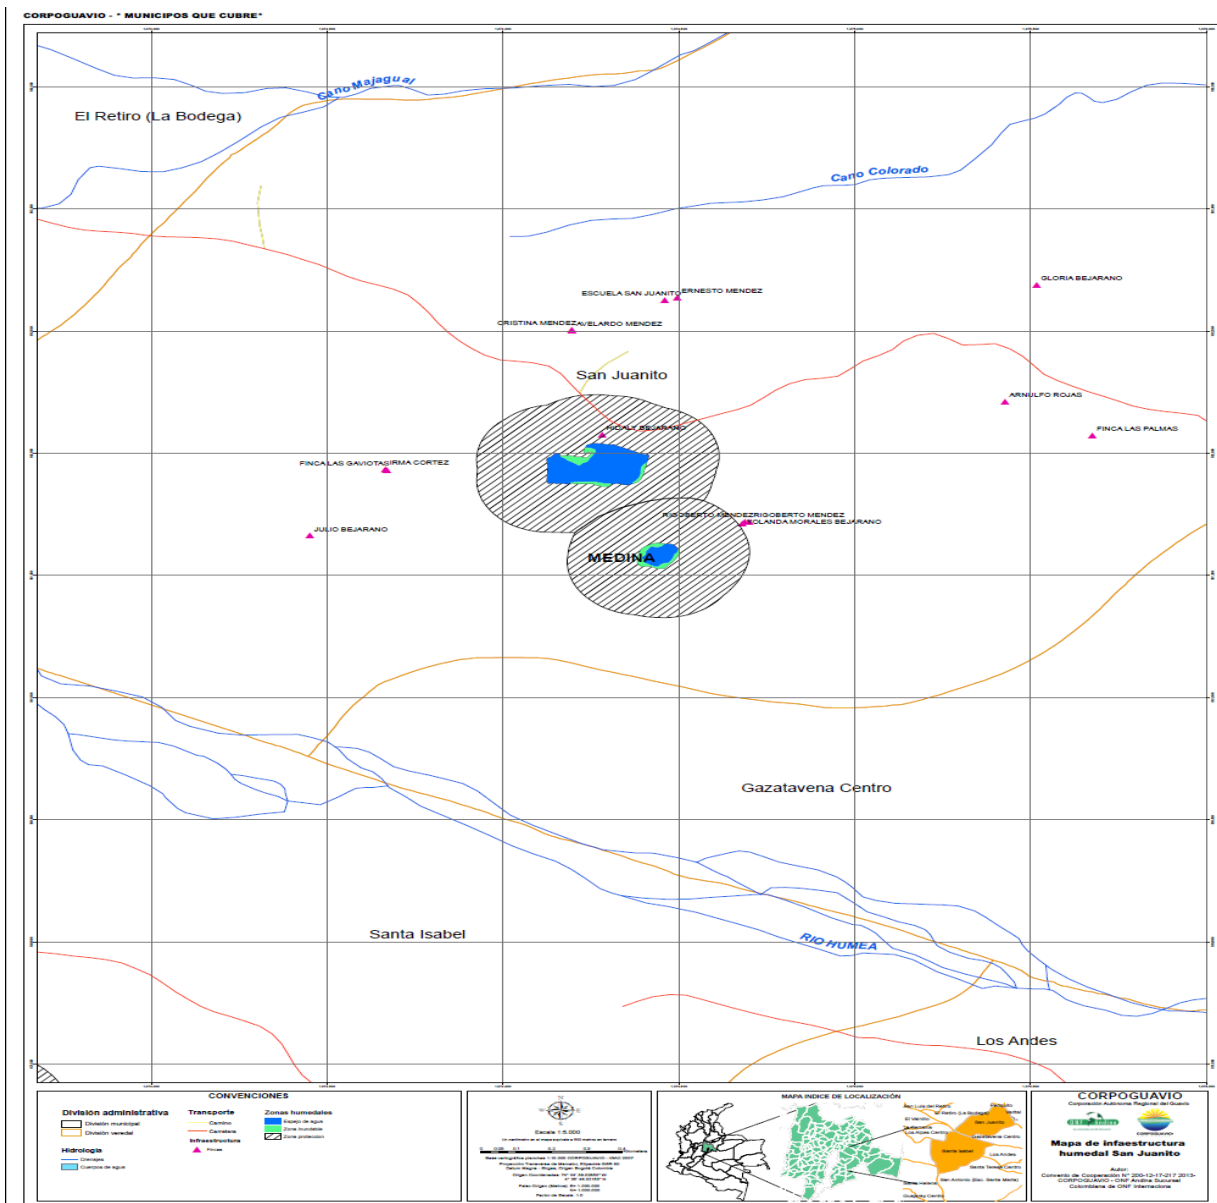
CORPOGUAVIO - " MUNICIPOS QUE CUBRE"

Caño Majagual

El Retiro (La Bodega)

Caño Colorado

GLORIA BEJARANO

ESCUELA SAN JUANITO

ERNESTO MENDEZ

CRISTINA MENDEZ

AVELARDO MENDEZ

San Juanito

ARNULFO ROJAS

FINCA LAS PALMAS

HICALY BEJARANO

FINCA LAS GAVIOTAS

IRMA CORTEZ

RIGOBERTO MENDEZ

RIGOBERTO MENDEZ

YOLANDA MORALES BEJARANO

JULIO BEJARANO

MEDINA

Gazatavena Centro

Santa Isabel

RIO HUMEA

Los Andes

CONVENCIONES

División administrativa

División municipal

División veredal

Transporte

Camino

Carretera

Infraestructura

Fincas

Zonas humedales

Espejo de agua

Zona humedal

Zona protección

Hidrología

Drenajes

Cuerpos de agua

Escala 1:5.000

MAPA INDICE DE LOCALIZACIÓN

San Luis del Retiro

El Retiro (La Bodega)

El Mirador

Los Alpes Centro

San Juanito

Gazatavena Centro

Santa Isabel

Los Andes

Santa Teresa Centro

San Antonio (Esc. Santa Marta)

CORPOGUAVIO

Corporación Autónoma Regional del Guavio

Mapa de infaestructura humedal San Juanito

Autor:
Convenio de Cooperación N° 200-12-17-217 2013- CORPOGUAVIO - ONF Andina Sucursal Colombiana de ONF Internacional